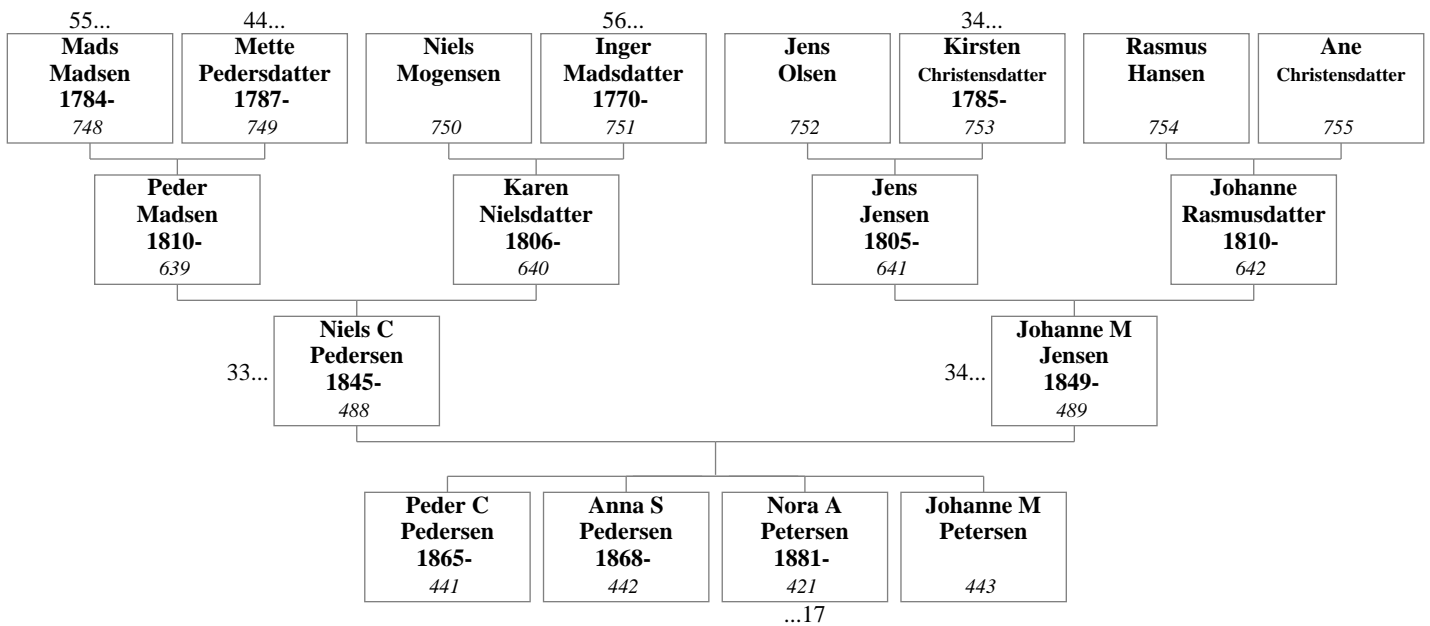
55...
Mads Madsen 1784-
748

44...
Mette Pedersdatter 1787-
749

Niels Mogensen
750

56...
Inger Madsdatter 1770-
751

Jens Olsen
752

34...
Kirsten Christensdatter 1785-
753

Rasmus Hansen
754

Ane Christensdatter
755

Peder Madsen 1810-
639

Karen Nielsdatter 1806-
640

Jens Jensen 1805-
641

Johanne Rasmusdatter 1810-
642

33...
Niels C Pedersen 1845-
488

34...
Johanne M Jensen 1849-
489

Peder C Pedersen 1865-
441

Anna S Pedersen 1868-
442

Nora A Petersen 1881-
421
...17

Johanne M Petersen
443